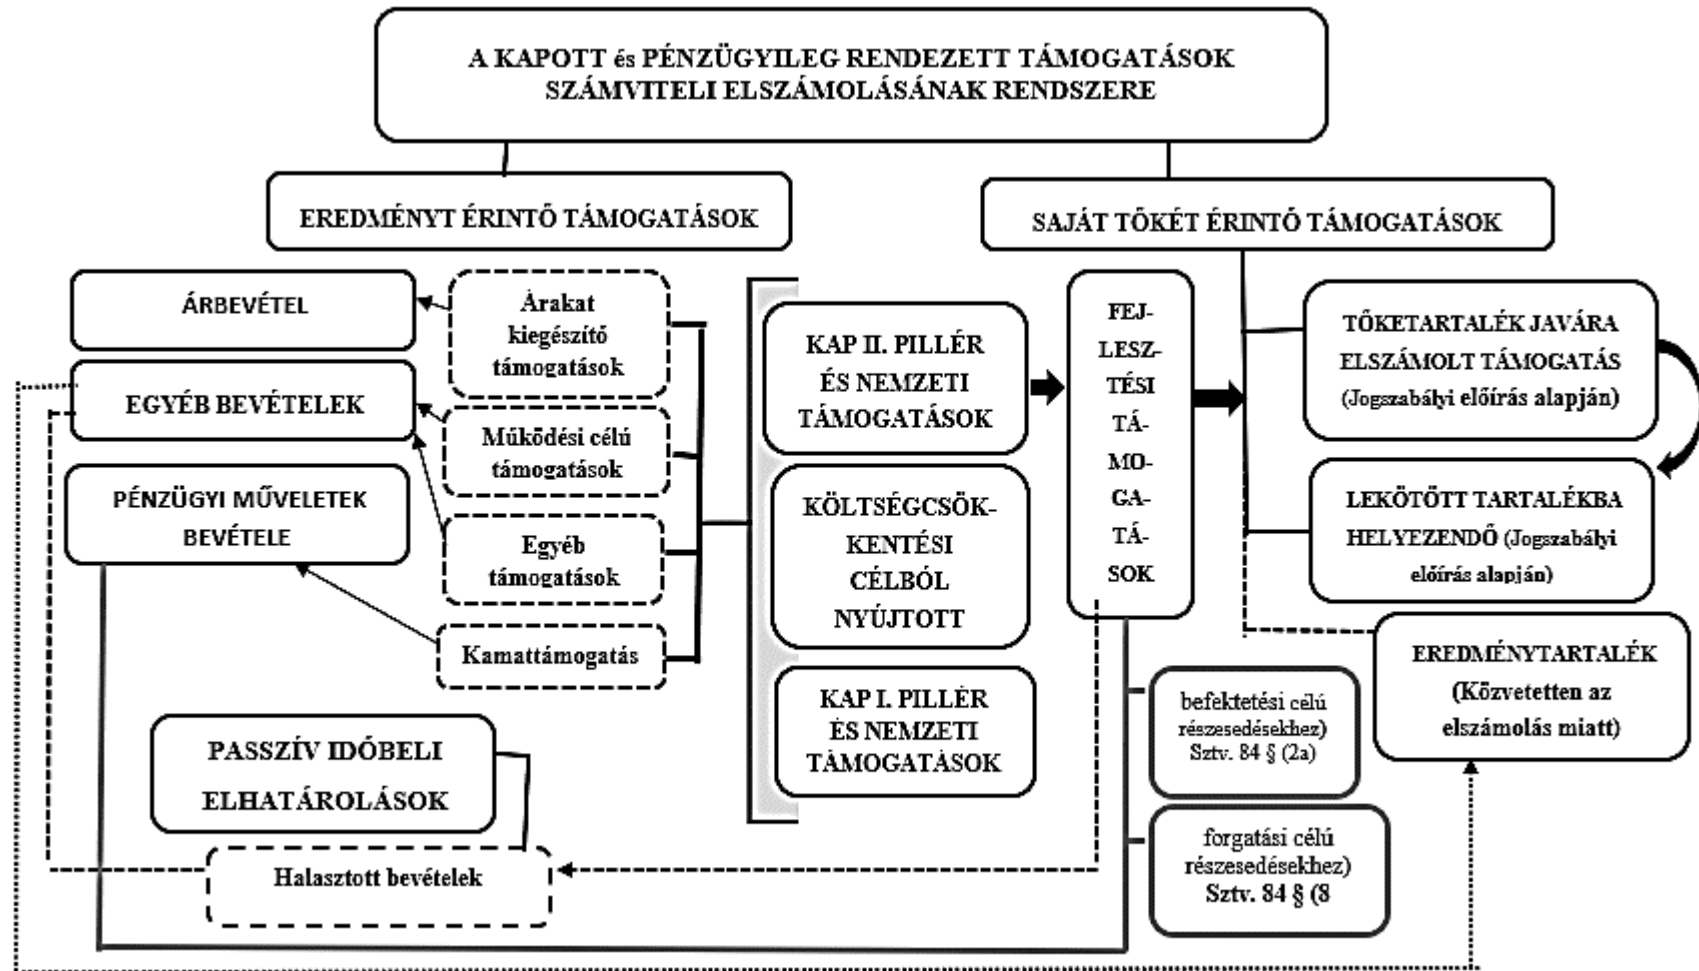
A KAPOTT és PÉNZÜGYILEG RENDEZETT TÁMOGATÁSOK SZÁMVITELI ELSZÁMOLÁSÁNAK RENDSZERE

EREDMÉNYT ÉRINTŐ TÁMOGATÁSOK

SAJÁT TŐKÉT ÉRINTŐ TÁMOGATÁSOK

ÁRBEVÉTEL

Árakat kiegészítő támogatások

EGYÉB BEVÉTELEK

Működési célú támogatások

PÉNZÜGYI MŰVELETEK BEVÉTELE

Egyéb támogatások

Kamattámogatás

KAP II. PILLÉR ÉS NEMZETI TÁMOGATÁSOK

KÖLTSÉGCSÖKKENTÉSI CÉLBÓL NYÚJTOTT

KAP I. PILLÉR ÉS NEMZETI TÁMOGATÁSOK

FEJLESZTÉSI TÁMOGATÁSOK

TŐKETARTALÉK JAVÁRA ELSZÁMOLT TÁMOGATÁS (Jogszabályi előírás alapján)

LEKÖTÖTT TARTALÉKBA HELYEZENDŐ (Jogszabályi előírás alapján)

EREDMÉNYTARTALÉK (Közvetetten az elszámolás miatt)

befektetési célú részesedésekhez) Sztv. 84 § (2a)

forgatási célú részesedésekhez) Sztv. 84 § (8

PASSZÍV IDŐBELI ELHATÁROLÁSOK

Halasztott bevételek